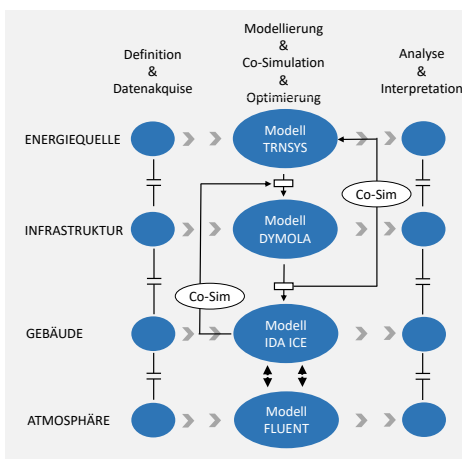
Definition
&
Datenakquise

Modellierung
&
Co-Simulation
&
Optimierung

Analyse
&
Interpretation

ENERGIEQUELLE

Modell
TRNSYS

Co-Sim

INFRASTRUKTUR

Modell
DYMOLA

Co-Sim

GEBÄUDE

Modell
IDA ICE

ATMOSPHÄRE

Modell
FLUENT